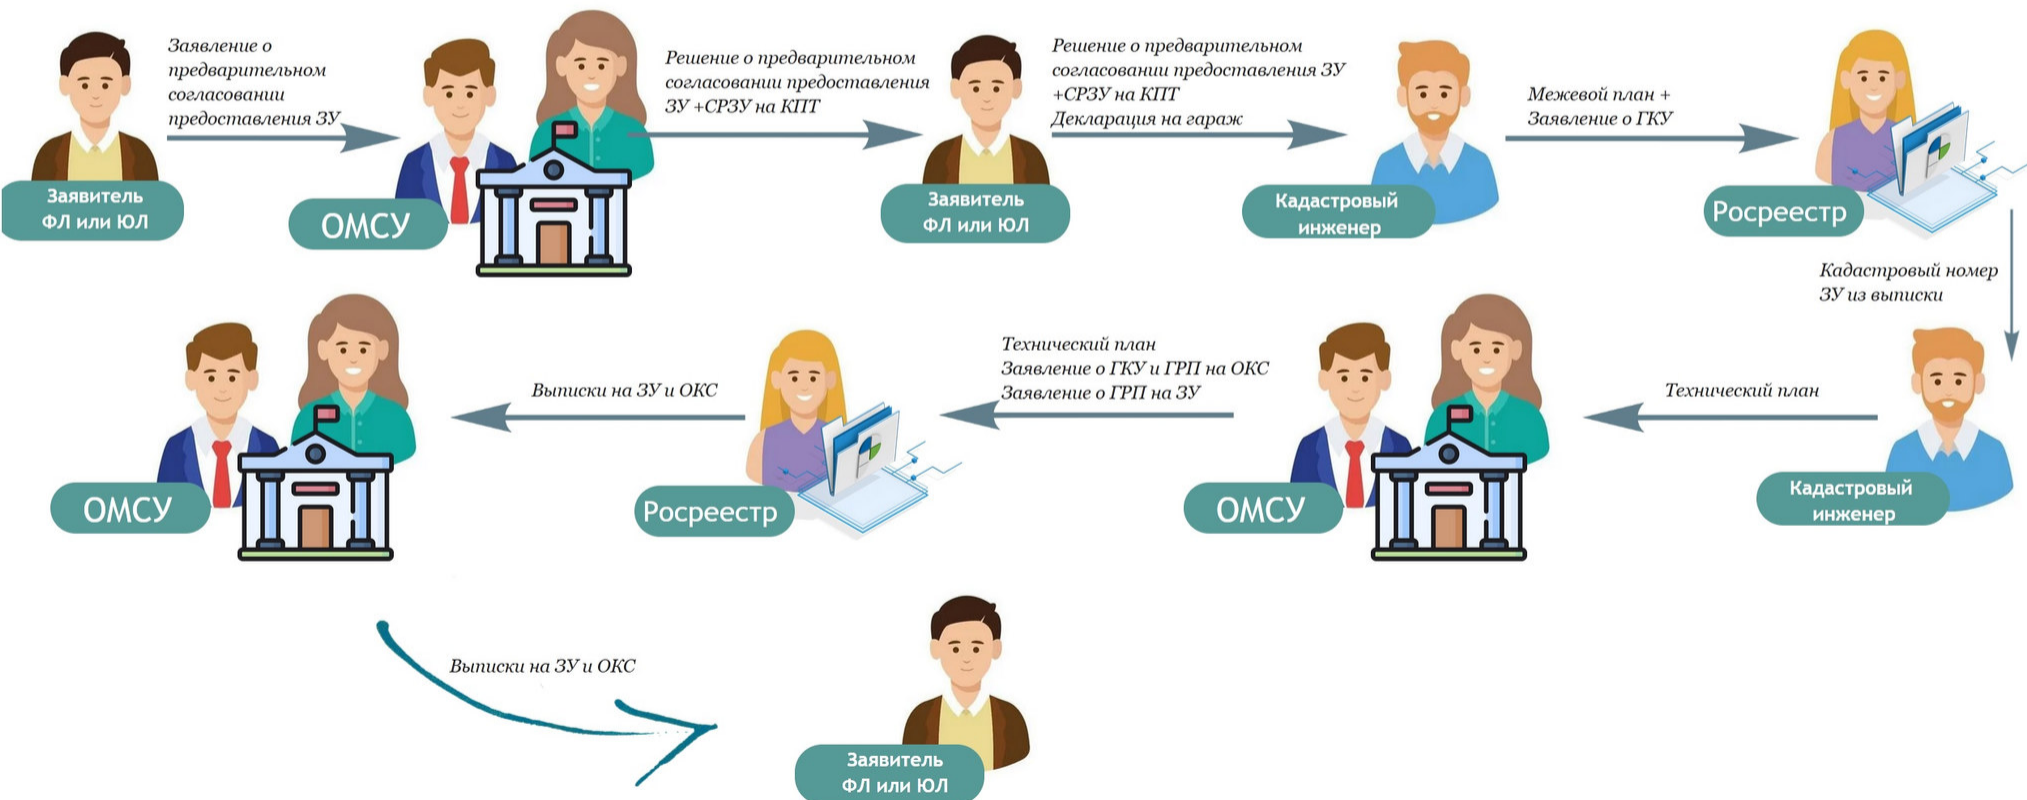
Заявитель ФЛ или ЮЛ

Заявление о предварительном согласовании предоставления ЗУ

ОМСУ

Решение о предварительном согласовании предоставления ЗУ +СРЗУ на КПТ

Заявитель ФЛ или ЮЛ

Решение о предварительном согласовании предоставления ЗУ +СРЗУ на КПТ
Декларация на гараж

Кадастровый инженер

Межевой план +
Заявление о ГКУ

Росреестр

Кадастровый номер ЗУ из выписки

Кадастровый инженер

Технический план

ОМСУ

Технический план
Заявление о ГКУ и ГРП на ОКС
Заявление о ГРП на ЗУ

Росреестр

Выписки на ЗУ и ОКС

ОМСУ

Выписки на ЗУ и ОКС

Заявитель ФЛ или ЮЛ